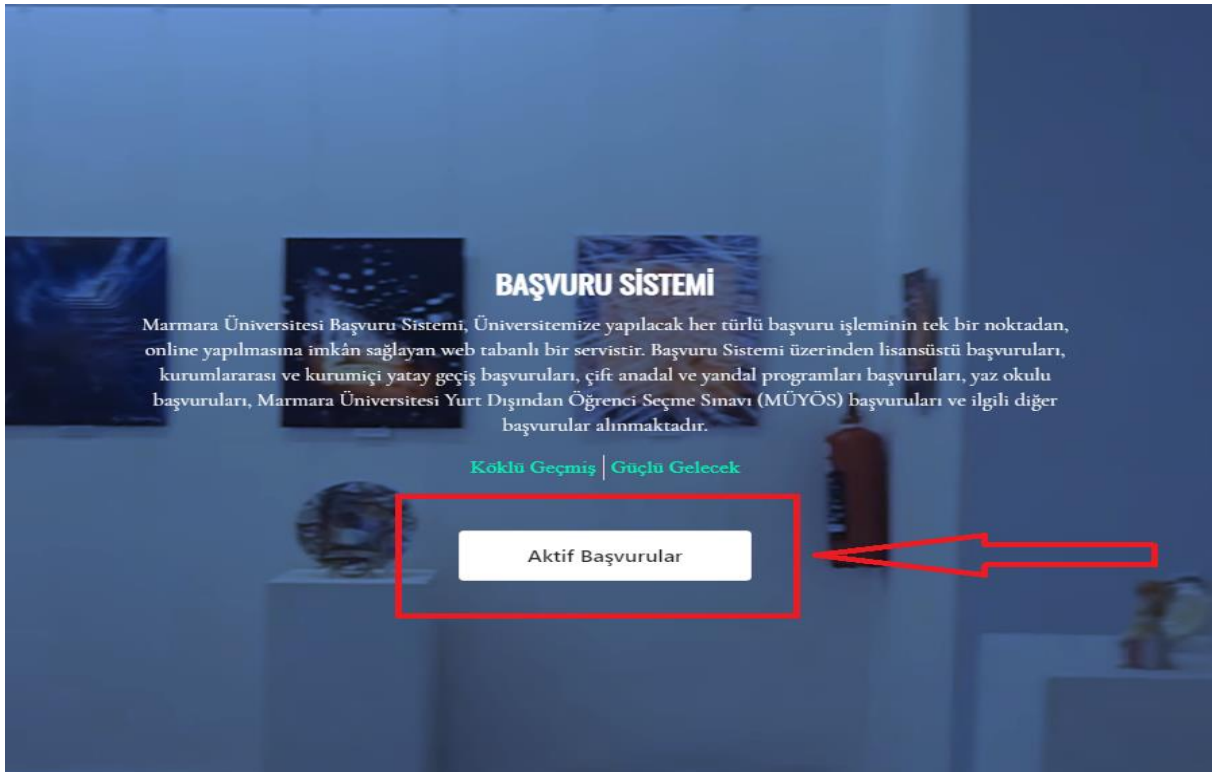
BAŞVURU SİSTEMİ

Marmara Üniversitesi Başvuru Sistemi, Üniversitemize yapılacak her türlü başvuru işleminin tek bir noktadan, online yapılmasına imkân sağlayan web tabanlı bir servistir. Başvuru Sistemi üzerinden lisansüstü başvuruları, kurumlararası ve kurumiçi yatay geçiş başvuruları, çift anadal ve yandal programları başvuruları, yaz okulu başvuruları, Marmara Üniversitesi Yurt Dışından Öğrenci Seçme Sınavı (MÜYÖS) başvuruları ve ilgili diğer başvurular alınmaktadır.

Köklü Geçmiş | Güçlü Gelecek

Aktif Başvurular